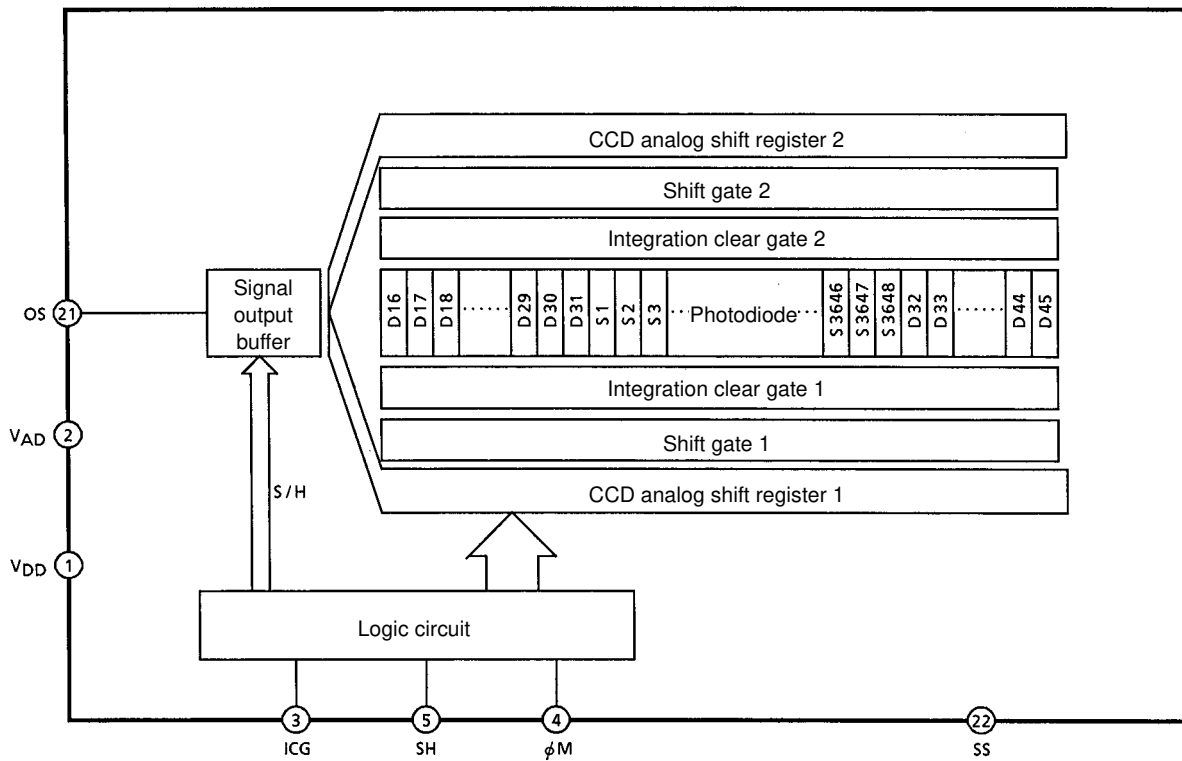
CCD analog shift register 2

Shift gate 2

Integration clear gate 2

Signal output buffer

OS 21

D16 D17 D18 ······ D29 D30 D31 S1 S2 S3 ··· Photodiode ··· S3646 S3647 S3648 D32 D33 ······ D44 D45

Integration clear gate 1

Shift gate 1

CCD analog shift register 1

$V_{AD}$ 2

S / H

$V_{DD}$ 1

Logic circuit

3 ICG

5 SH

4 $\phi M$

22 SS